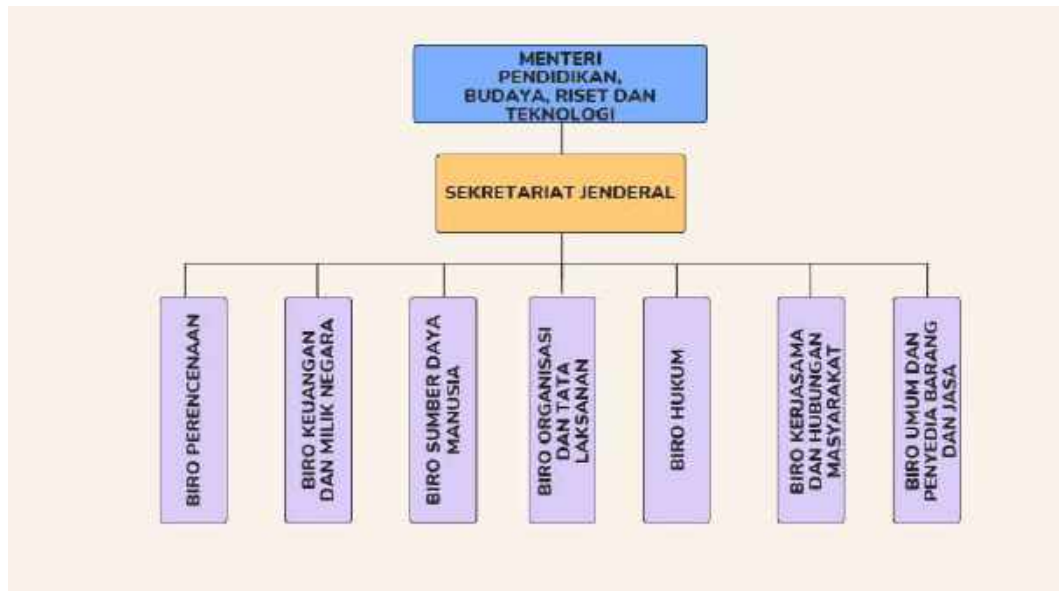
MENTERI
PENDIDIKAN, BUDAYA, RISET DAN TEKNOLOGI

SEKRETARIAT JENDERAL

BIRO PERENCENAAN

BIRO KEUANGAN DAN MILIK NEGARA

BIRO SUMBER DAYA MANUSIA

BIRO ORGANISASI DAN TATA LAKSANAN

BIRO HUKUM

BIRO KERJASAMA DAN HUBUNGAN MASYARAKAT

BIRO UMUM DAN PENYEDIA BARANG DAN JASA